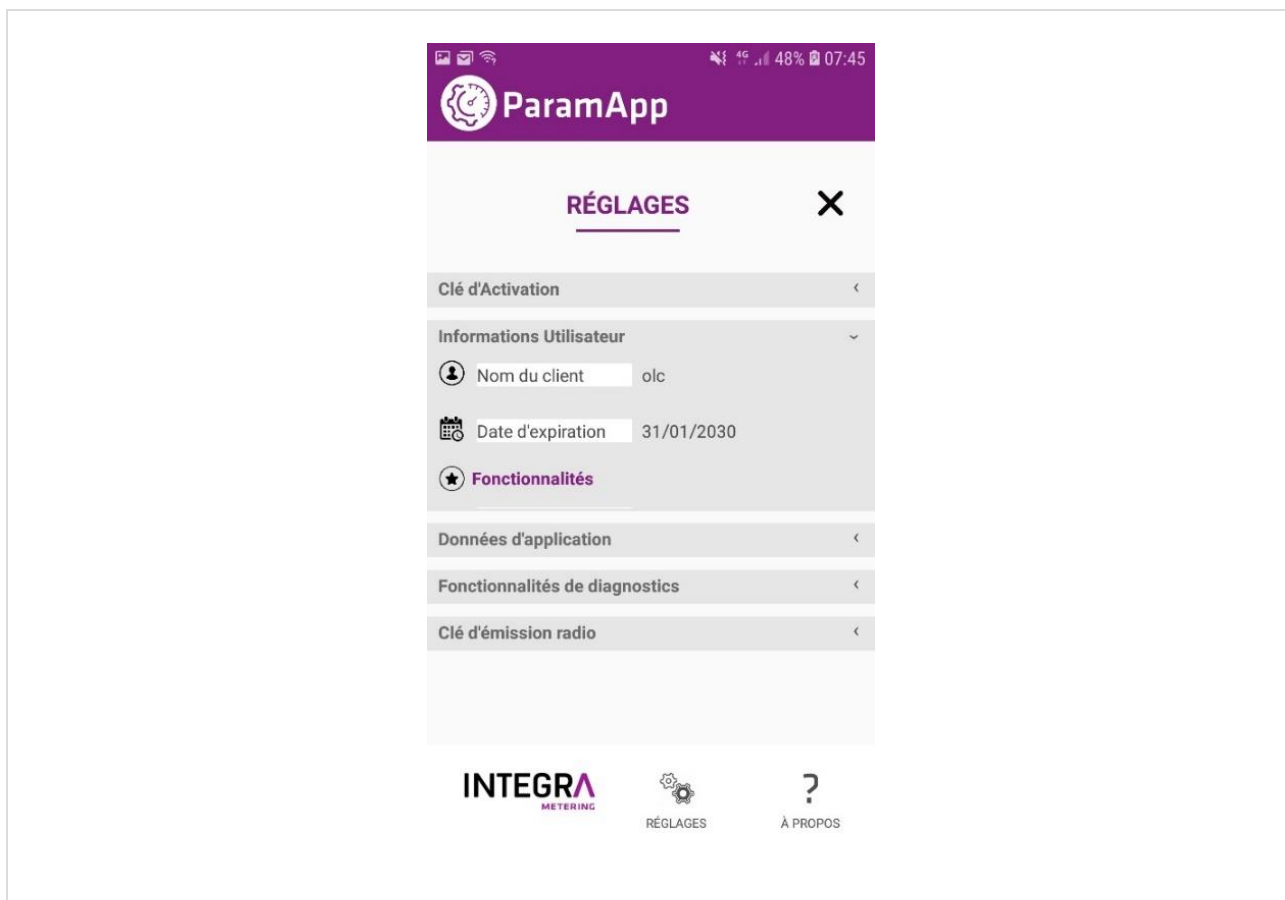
4G 48% 07:45

ParamApp

RÉGLAGES

✕

Clé d'Activation

Informations Utilisateur

Nom du client olc

Date d'expiration 31/01/2030

Fonctionnalités

Données d'application

Fonctionnalités de diagnostics

Clé d'émission radio

INTEGRA METERING

RÉGLAGES

?

À PROPOS